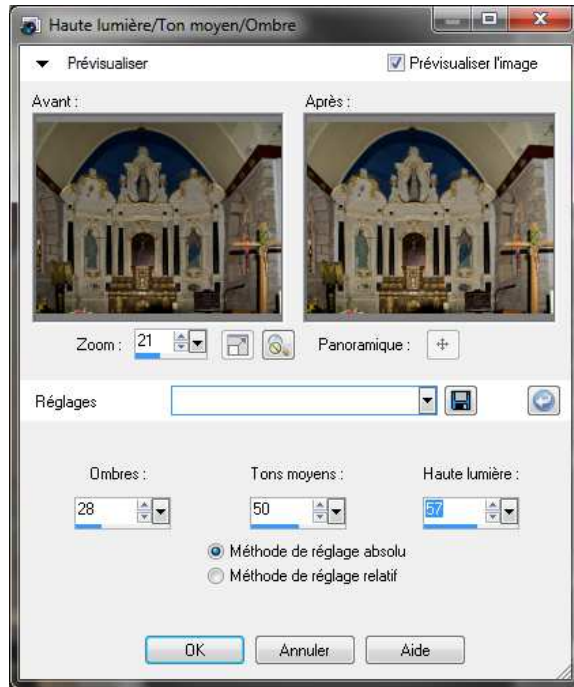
Haute lumière/Ton moyen/Ombre

Prévisualiser

Prévisualiser l'image

Avant :

Après :

Zoom : 21

Panoramique :

Réglages

Ombres :

28

Tons moyens :

50

Haute lumière :

57

Méthode de réglage absolu

Méthode de réglage relatif

OK

Annuler

Aide